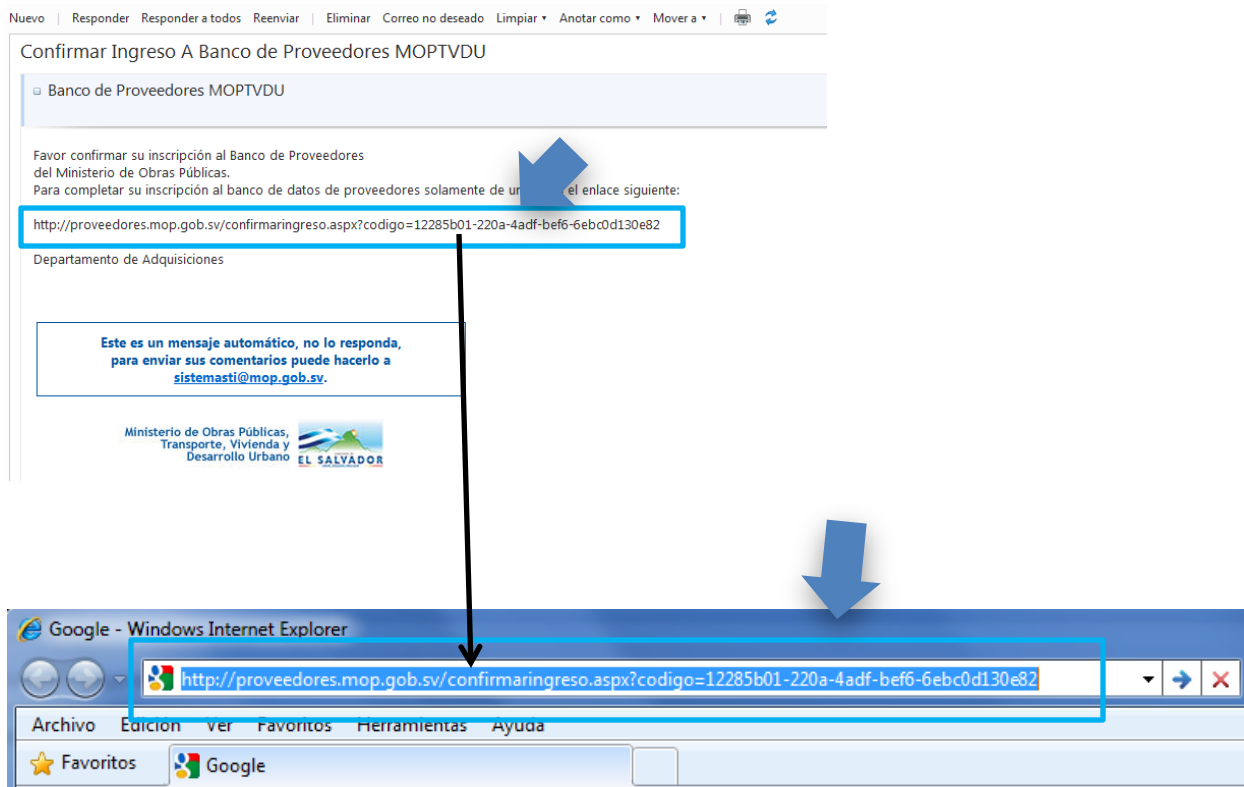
Nuevo | Responder Responder a todos Reenviar | Eliminar Correo no deseado Limpiar ▾ Anotar como ▾ Mover a ▾ |

Confirmar Ingreso A Banco de Proveedores MOPTVDU

Banco de Proveedores MOPTVDU

Favor confirmar su inscripción al Banco de Proveedores
del Ministerio de Obras Públicas.
Para completar su inscripción al banco de datos de proveedores solamente de un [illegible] el enlace siguiente:

http://proveedores.mop.gob.sv/confirmaringreso.aspx?codigo=12285b01-220a-4adf-bef6-6ebc0d130e82

Departamento de Adquisiciones

Este es un mensaje automático, no lo responda, para enviar sus comentarios puede hacerlo a sistemasti@mop.gob.sv.

Ministerio de Obras Públicas, Transporte, Vivienda y Desarrollo Urbano

EL SALVADOR

Google - Windows Internet Explorer

http://proveedores.mop.gob.sv/confirmaringreso.aspx?codigo=12285b01-220a-4adf-bef6-6ebc0d130e82

Archivo Edición Ver Favoritos Herramientas Ayuda

Favoritos

Google